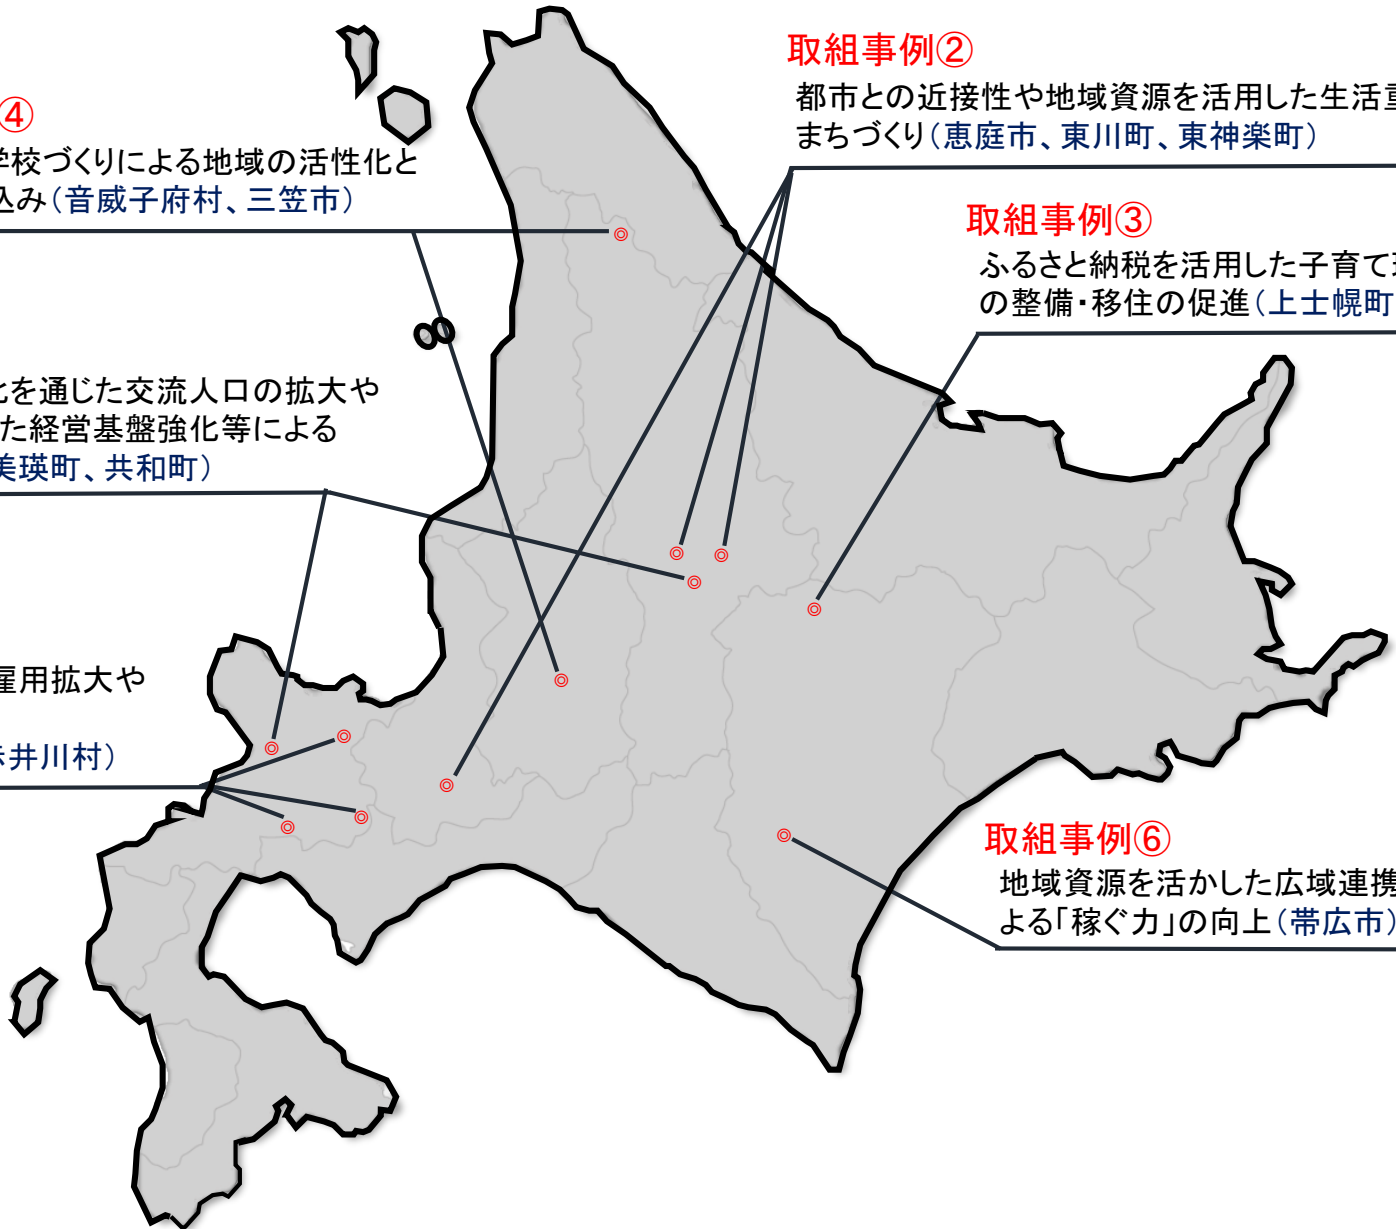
④
学校づくりによる地域の活性化と
込み（音威子府村、三笠市）

取組事例②
都市との近接性や地域資源を活用した生活
まちづくり（恵庭市、東川町、東神楽町）

取組事例③
ふるさと納税を活用した子育て
の整備・移住の促進（上士幌町

化を通じた交流人口の拡大や
た経営基盤強化等による
美瑛町、共和町）

雇用拡大や
赤井川村）

取組事例⑥
地域資源を活かした広域連携
よる「稼ぐ力」の向上（帯広市）